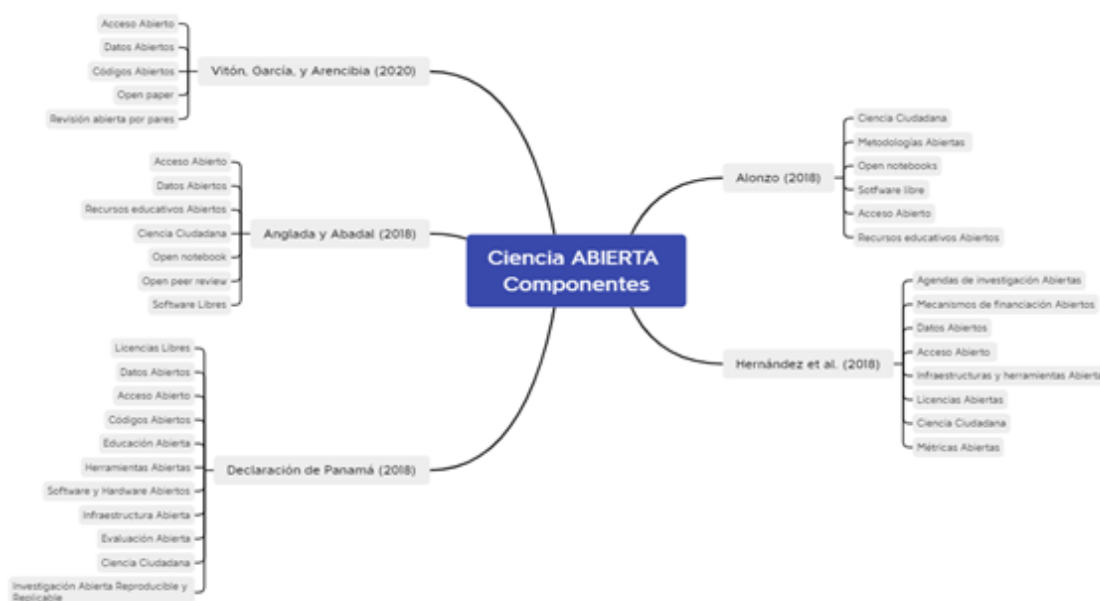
Ciencia ABIERTA Componentes

Vitón, García, y Arencibia (2020)
Acceso Abierto
Datos Abiertos
Códigos Abiertos
Open paper
Revisión abierta por pares

Anglada y Abadal (2018)
Acceso Abierto
Datos Abiertos
Recursos educativos Abiertos
Ciencia Ciudadana
Open notebook
Open peer review
Software Libres

Declaración de Panamá (2018)
Licencias Libres
Datos Abiertos
Acceso Abierto
Códigos Abiertos
Educación Abierta
Herramientas Abiertas
Software y Hardware Abiertos
Infraestructura Abierta
Evaluación Abierta
Ciencia Ciudadana
Investigación Abierta Reproducible y Replicable

Alonzo (2018)
Ciencia Ciudadana
Metodologías Abiertas
Open notebooks
Software libre
Acceso Abierto
Recursos educativos Abiertos

Hernández et al. (2018)
Agendas de investigación Abiertas
Mecanismos de financiación Abiertos
Datos Abiertos
Acceso Abierto
Infraestructuras y herramientas Abierta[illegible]
Licencias Abiertas
Ciencia Ciudadana
Métricas Abiertas